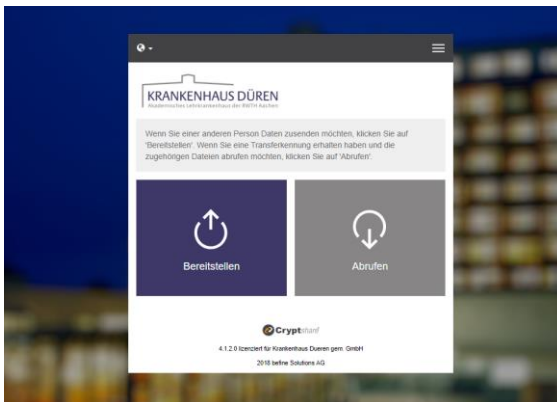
KRANKENHAUS DÜREN
Akademisches Lehrkrankenhaus der RWTH Aachen

Wenn Sie einer anderen Person Daten zusenden möchten, klicken Sie auf 'Bereitstellen'. Wenn Sie eine Transferkennung erhalten haben und die zugehörigen Dateien abrufen möchten, klicken Sie auf 'Abrufen'.

Bereitstellen

Abrufen

Cryptshare

4.1.2.0 lizenziert für Krankenhaus Dueren gem. GmbH

2018 befine Solutions AG